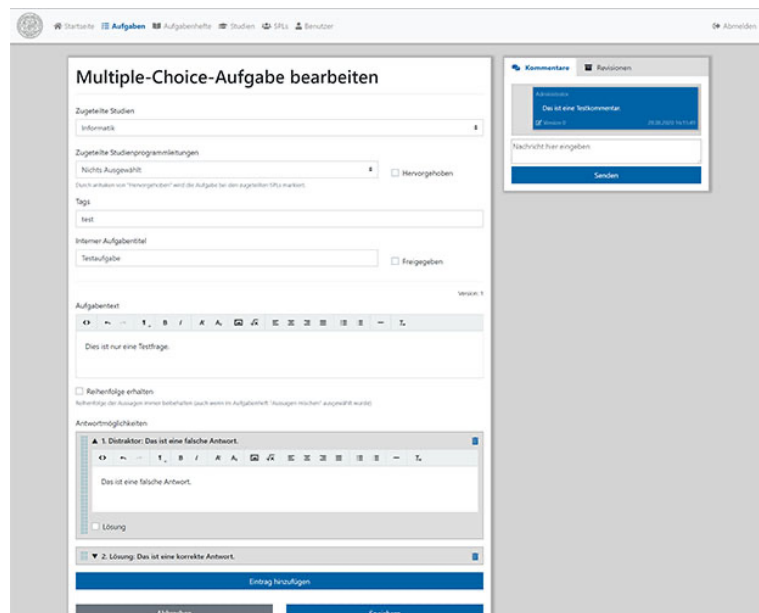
Startseite Aufgaben Aufgabenhefte Studien SPLs Benutzer

Abmelden

Multiple-Choice-Aufgabe bearbeiten

Zugeteilte Studien

Informatik

Zugeteilte Studienprogrammleitungen

Nichts Ausgewählt

Hervorgehoben

Durch ankreuzen von "Hervorgehoben" wird die Aufgabe bei den zugeteilten SPLs markiert.

Tags

test

Interner Aufgabentitel

Testaufgabe

Freigegeben

Version: 1

Aufgabentext

Dies ist nur eine Testfrage.

Reihenfolge erhalten

Reihenfolge der Aussagen immer beibehalten (auch wenn im Aufgabenheft "Aussagen mischen" ausgewählt wurde)

Antwortmöglichkeiten

▲ 1. Distraktor: Das ist eine falsche Antwort.

Das ist eine falsche Antwort.

Lösung

▼ 2. Lösung: Das ist eine korrekte Antwort.

Eintrag hinzufügen

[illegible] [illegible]

Kommentare Revisionen

Administrator

Das ist ein Testkommentar.

Version 0 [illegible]

Nachricht hier eingeben

Senden